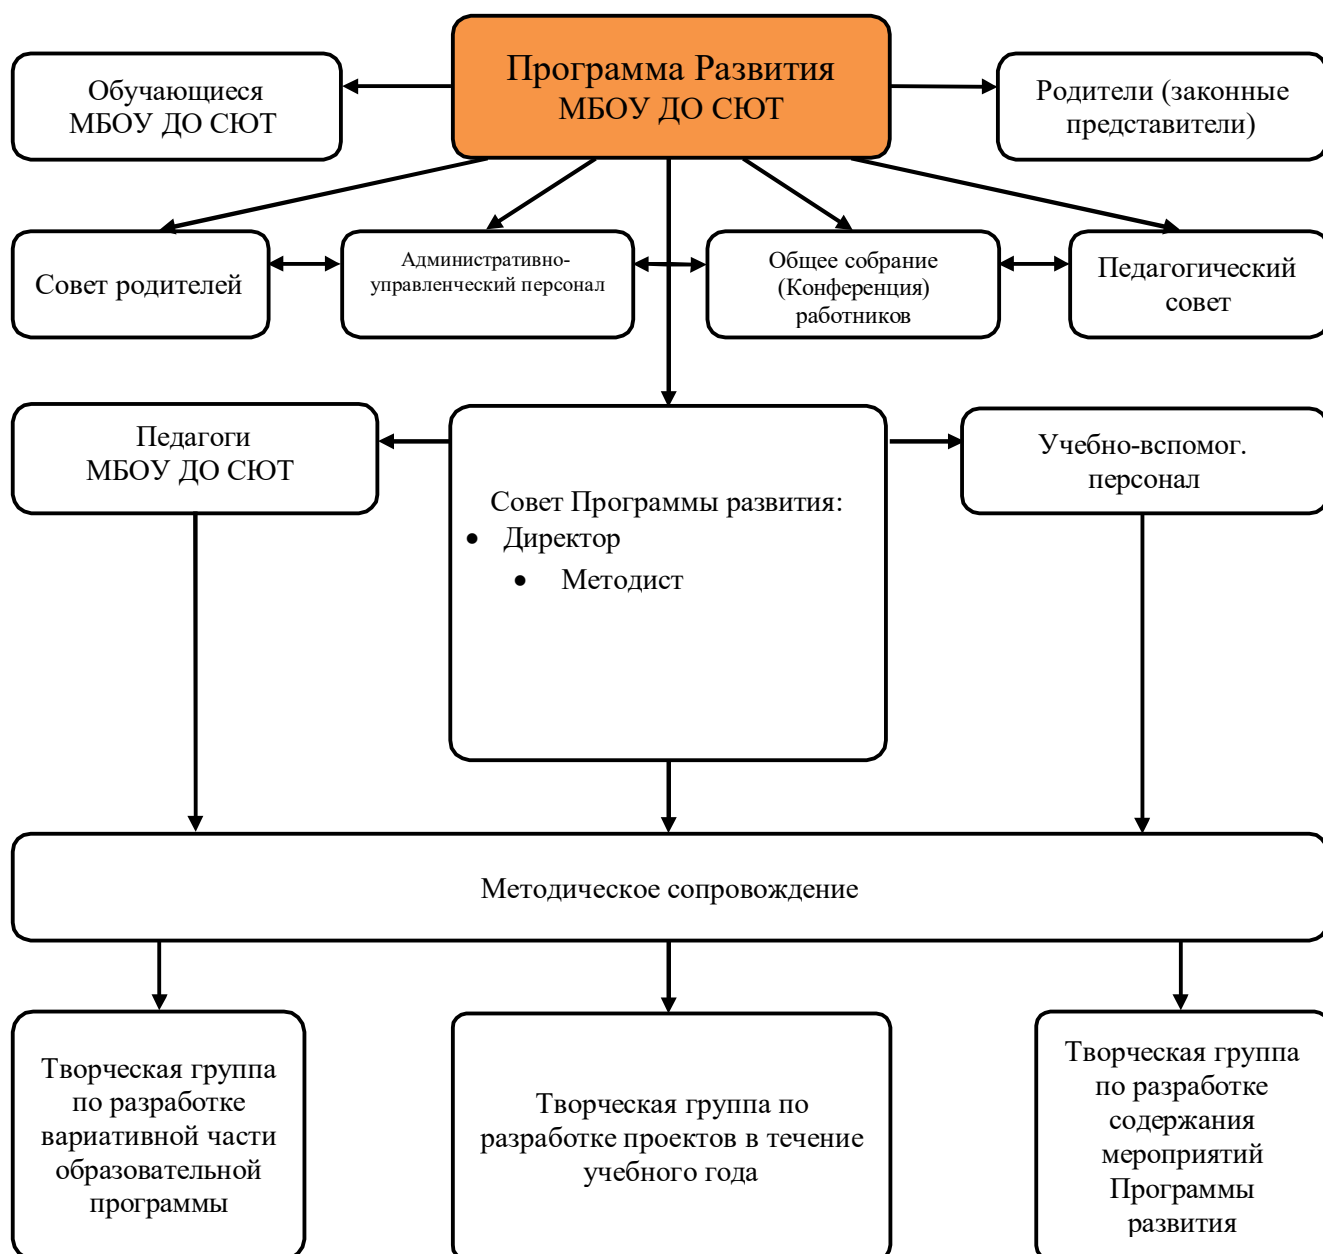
Программа Развития МБОУ ДО СЮТ

Обучающиеся МБОУ ДО СЮТ

Родители (законные представители)

Совет родителей

Административно-управленческий персонал

Общее собрание (Конференция) работников

Педагогический совет

Педагоги МБОУ ДО СЮТ

Совет Программы развития:
• Директор
• Методист

Учебно-вспомог. персонал

Методическое сопровождение

Творческая группа по разработке вариативной части образовательной программы

Творческая группа по разработке проектов в течение учебного года

Творческая группа по разработке содержания мероприятий Программы развития